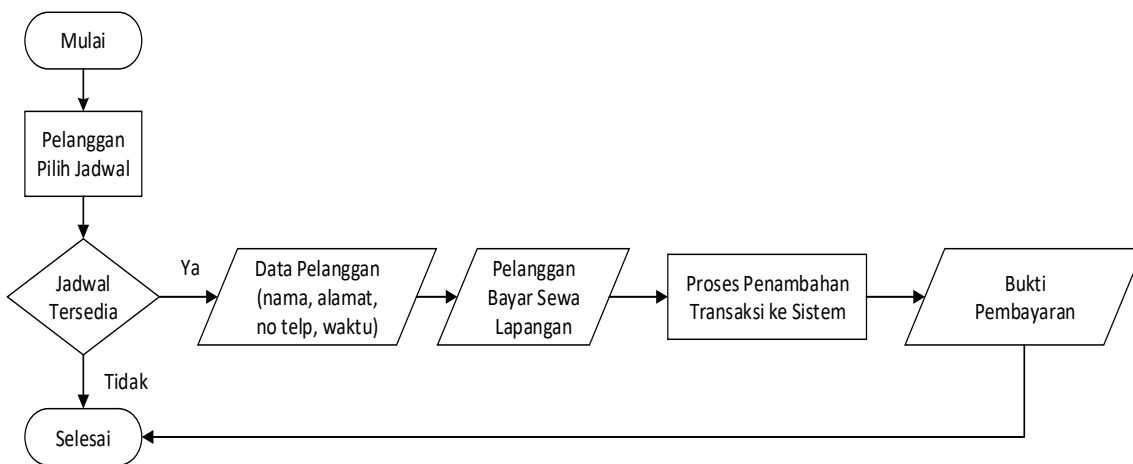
Mulai

Pelanggan Pilih Jadwal

Jadwal Tersedia

Ya

Data Pelanggan (nama, alamat, no telp, waktu)

Pelanggan Bayar Sewa Lapangan

Proses Penambahan Transaksi ke Sistem

Bukti Pembayaran

Tidak

Selesai